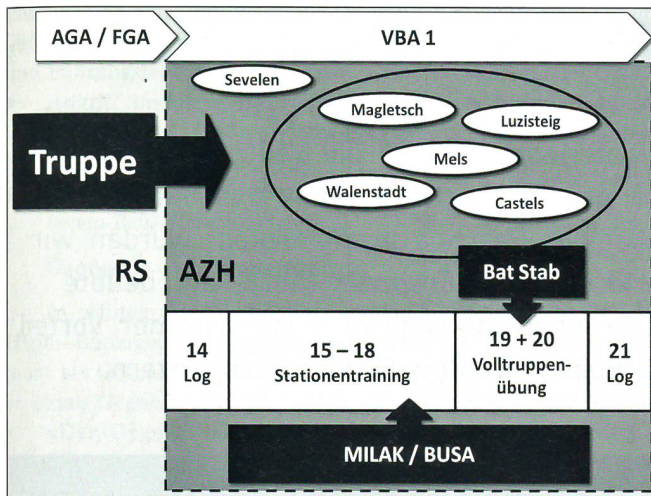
AGA / FGA

VBA 1

Sevelen

Magletsch

Luzisteig

Mels

Walenstadt

Castels

Truppe

RS

AZH

Bat Stab

| 14 Log | 15 – 18 Stationentraining | 19 + 20 Volltruppenübung | 21 Log |
|---|---|---|---|

MILAK / BUSA